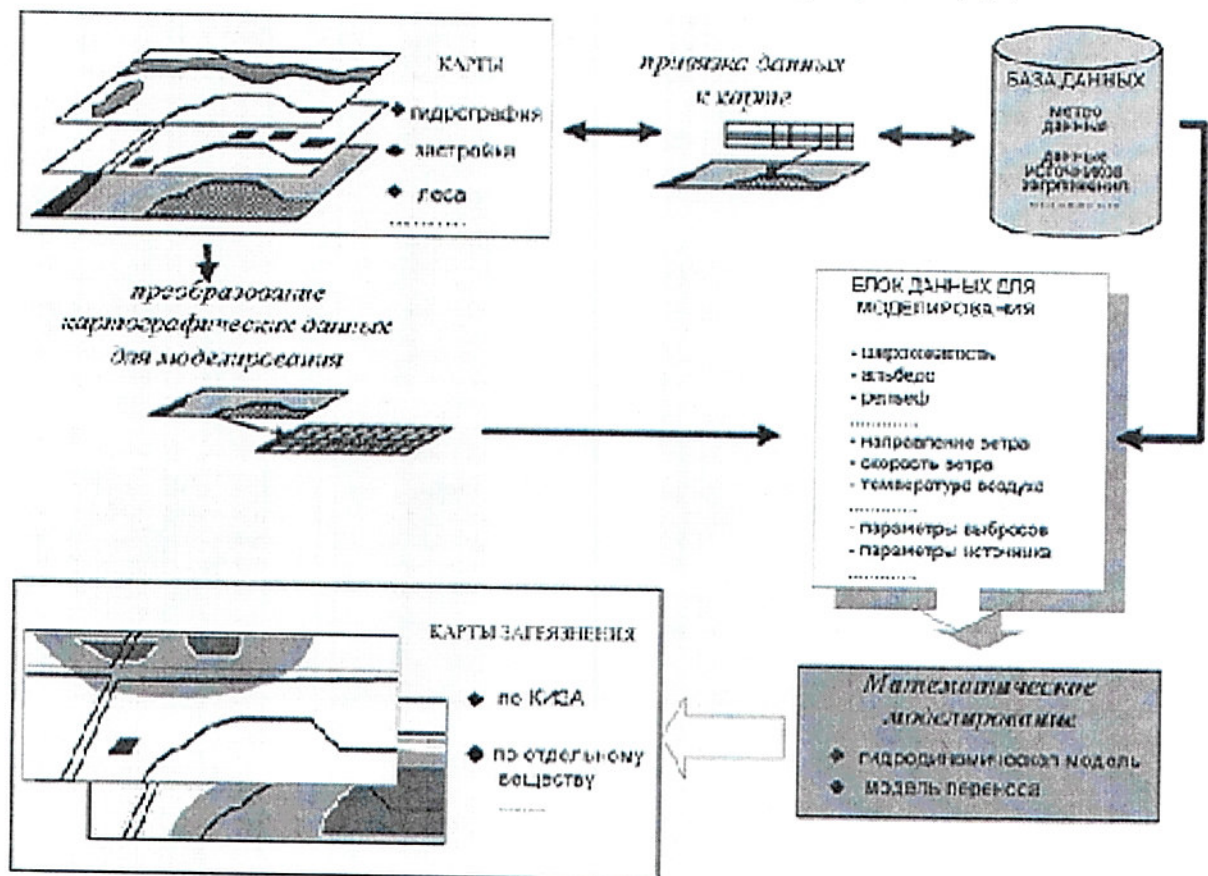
КАРТЫ

гидрография

застройка

леса

.........

привязка данных к карте

БАЗА ДАННЫХ

метео данные

данные источников загрязнений

.........

преобразование картографических данных для моделирования

БЛОК ДАННЫХ ДЛЯ МОДЕЛИРОВАНИЯ

- шероховатость
- альбедо
- рельеф

.........

- направление ветра
- скорость ветра
- температура воздуха

.........

- параметры выбросов
- параметры источника

.........

КАРТЫ ЗАГРЯЗНЕНИЯ

по КИЗА

по отдельному веществу

.........

Математическое моделирование

гидродинамическая модель

модель переноса